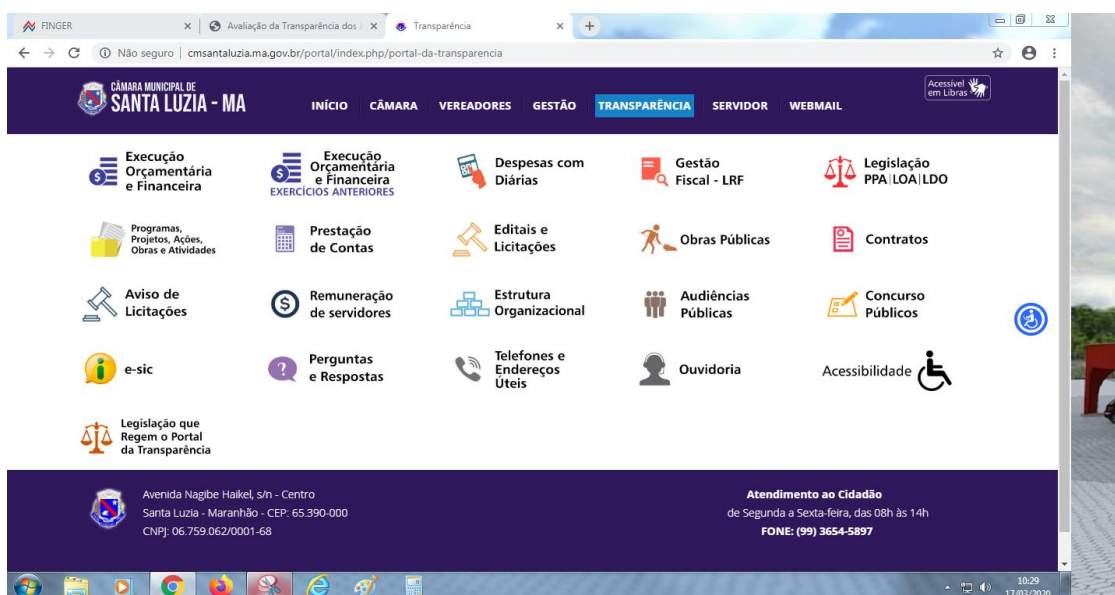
FINGER × Avaliação da Transparência dos × Transparência × +

Não seguro | cmsantaluzia.ma.gov.br/portal/index.php/portal-da-transparencia

CÂMARA MUNICIPAL DE SANTA LUZIA - MA

INÍCIO CÂMARA VEREADORES GESTÃO TRANSPARÊNCIA SERVIDOR WEBMAIL

Acessível em Libras

Execução Orçamentária e Financeira

Execução Orçamentária e Financeira EXERCÍCIOS ANTERIORES

Despesas com Diárias

Gestão Fiscal - LRF

Legislação PPA|LOA|LDO

Programas, Projetos, Ações, Obras e Atividades

Prestação de Contas

Editais e Licitações

Obras Públicas

Contratos

Aviso de Licitações

Remuneração de servidores

Estrutura Organizacional

Audiências Públicas

Concurso Públicos

e-sic

Perguntas e Respostas

Telefones e Endereços Úteis

Ouvidoria

Acessibilidade

Legislação que Regem o Portal da Transparência

Avenida Nagibe Haikel, s/n - Centro
Santa Luzia - Maranhão - CEP: 65.390-000
CNPJ: 06.759.062/0001-68

Atendimento ao Cidadão
de Segunda a Sexta-feira, das 08h às 14h
FONE: (99) 3654-5897

10:29
17/03/2020